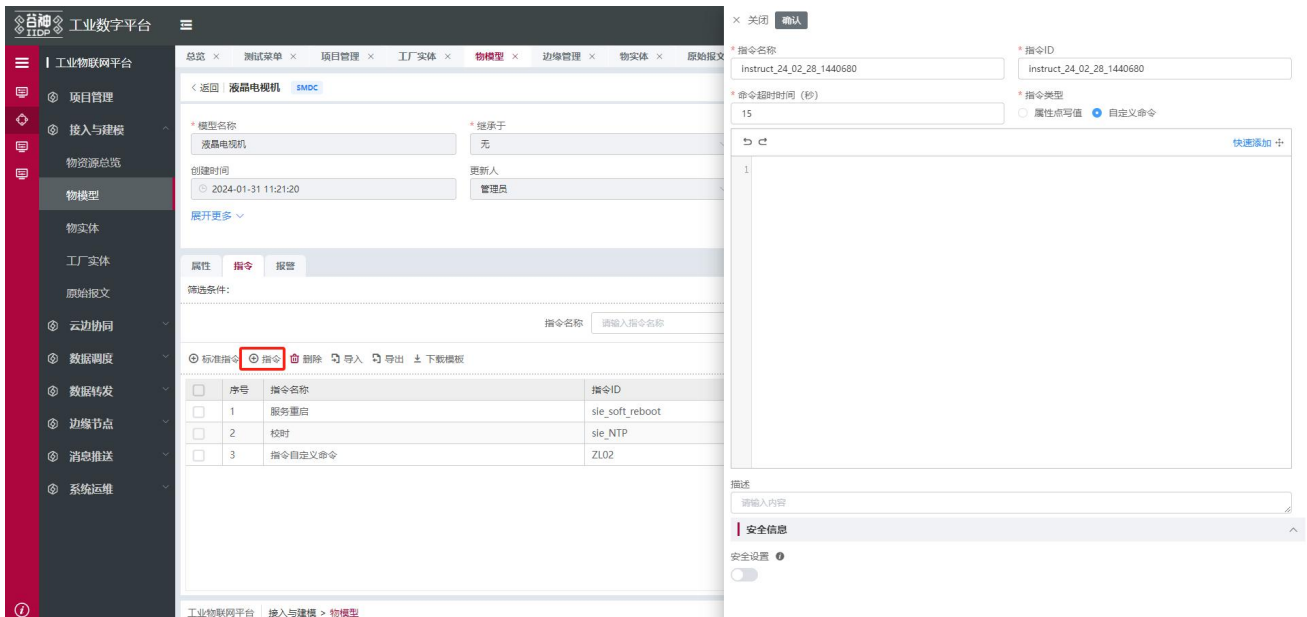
谷神 IIDP 工业数字平台

工业物联网平台
项目管理
接入与建模
物资源总览
物模型
物实体
工厂实体
原始报文
云边协同
数据调度
数据转发
边缘节点
消息推送
系统运维

总览 × 测试菜单 × 项目管理 × 工厂实体 × 物模型 × 边缘管理 × 物实体 × 原始报文

< 返回 液晶电视机 SMDC

* 模型名称
液晶电视机
* 继承于
无
创建时间
2024-01-31 11:21:20
更新人
管理员
展开更多

属性 指令 报警
筛选条件:
指令名称 请输入指令名称

标准指令 指令 删除 导入 导出 下载模板

| | 序号 | 指令名称 | 指令ID |
|---|---|---|---|
| | 1 | 服务重启 | sie_soft_reboot |
| | 2 | 校时 | sie_NTP |
| | 3 | 指令自定义命令 | ZL02 |

工业物联网平台 接入与建模 > 物模型

× 关闭 确认

* 指令名称
instruct_24_02_28_1440680
* 指令ID
instruct_24_02_28_1440680
* 命令超时时间 (秒)
15
* 指令类型
属性点写值 自定义命令

快速添加
1

描述
请输入内容

安全信息
安全设置